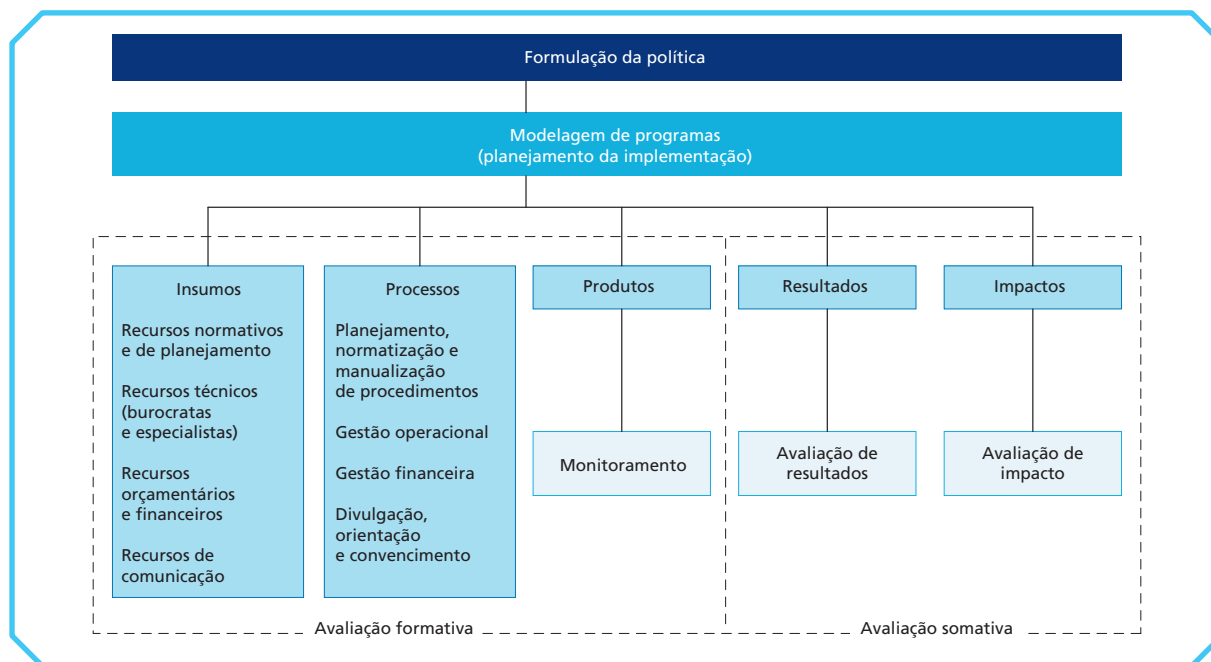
Formulação da política

Modelagem de programas (planejamento da implementação)

Insumos

Recursos normativos e de planejamento

Recursos técnicos (burocratas e especialistas)

Recursos orçamentários e financeiros

Recursos de comunicação

Processos

Planejamento, normatização e manualização de procedimentos

Gestão operacional

Gestão financeira

Divulgação, orientação e convencimento

Produtos

Monitoramento

Resultados

Avaliação de resultados

Impactos

Avaliação de impacto

Avaliação formativa

Avaliação somativa